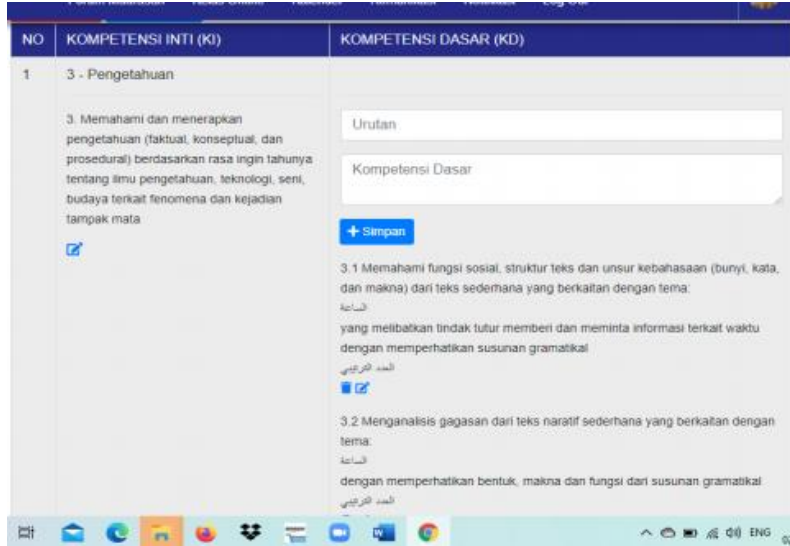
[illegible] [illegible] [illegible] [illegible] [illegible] Log Out

| NO | KOMPETENSI INTI (KI) | KOMPETENSI DASAR (KD) |
|---|---|---|
| 1 | 3 - Pengetahuan | |
| | 3. Memahami dan menerapkan pengetahuan (faktual, konseptual, dan prosedural) berdasarkan rasa ingin tahunya tentang ilmu pengetahuan, teknologi, seni, budaya terkait fenomena dan kejadian tampak mata | Urutan<br>Kompetensi Dasar<br>+ Simpan<br>3.1 Memahami fungsi sosial, struktur teks dan unsur kebahasaan (bunyi, kata, dan makna) dari teks sederhana yang berkaitan dengan tema: الساعة yang melibatkan tindak tutur memberi dan meminta informasi terkait waktu dengan memperhatikan susunan gramatikal العدد الترتيبي<br>3.2 Menganalisis gagasan dari teks naratif sederhana yang berkaitan dengan tema: الساعة dengan memperhatikan bentuk, makna dan fungsi dari susunan gramatikal العدد الترتيبي |

ENG